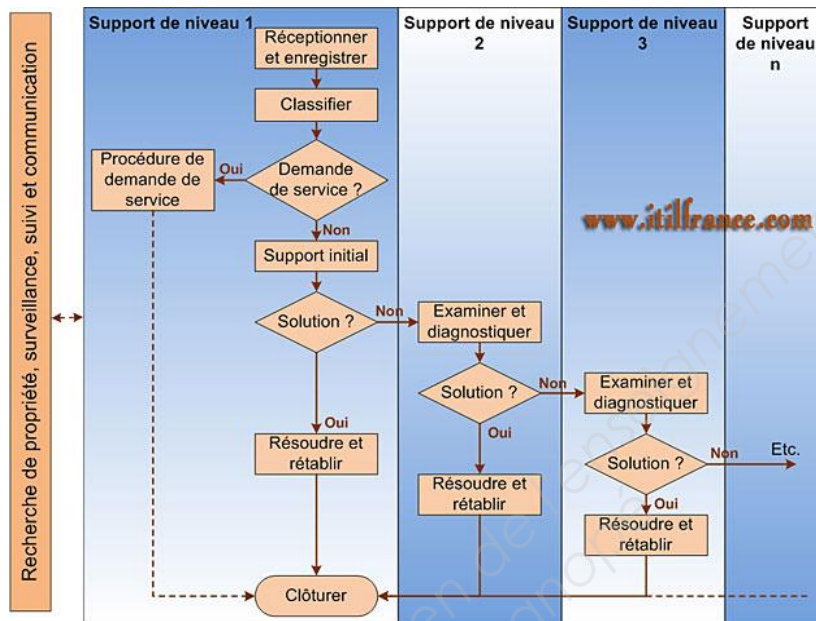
Recherche de propriété, surveillance, suivi et communication

Support de niveau 1

Support de niveau 2

Support de niveau 3

Support de niveau n

Réceptionner et enregistrer

Classifier

Demande de service ?

Oui

Procédure de demande de service

Non

Support initial

Solution ?

Non

Examiner et diagnostiquer

Solution ?

Non

Examiner et diagnostiquer

Solution ?

Non

Etc.

Oui

Résoudre et rétablir

Oui

Résoudre et rétablir

Oui

Résoudre et rétablir

Clôturer

www.itilfrance.com